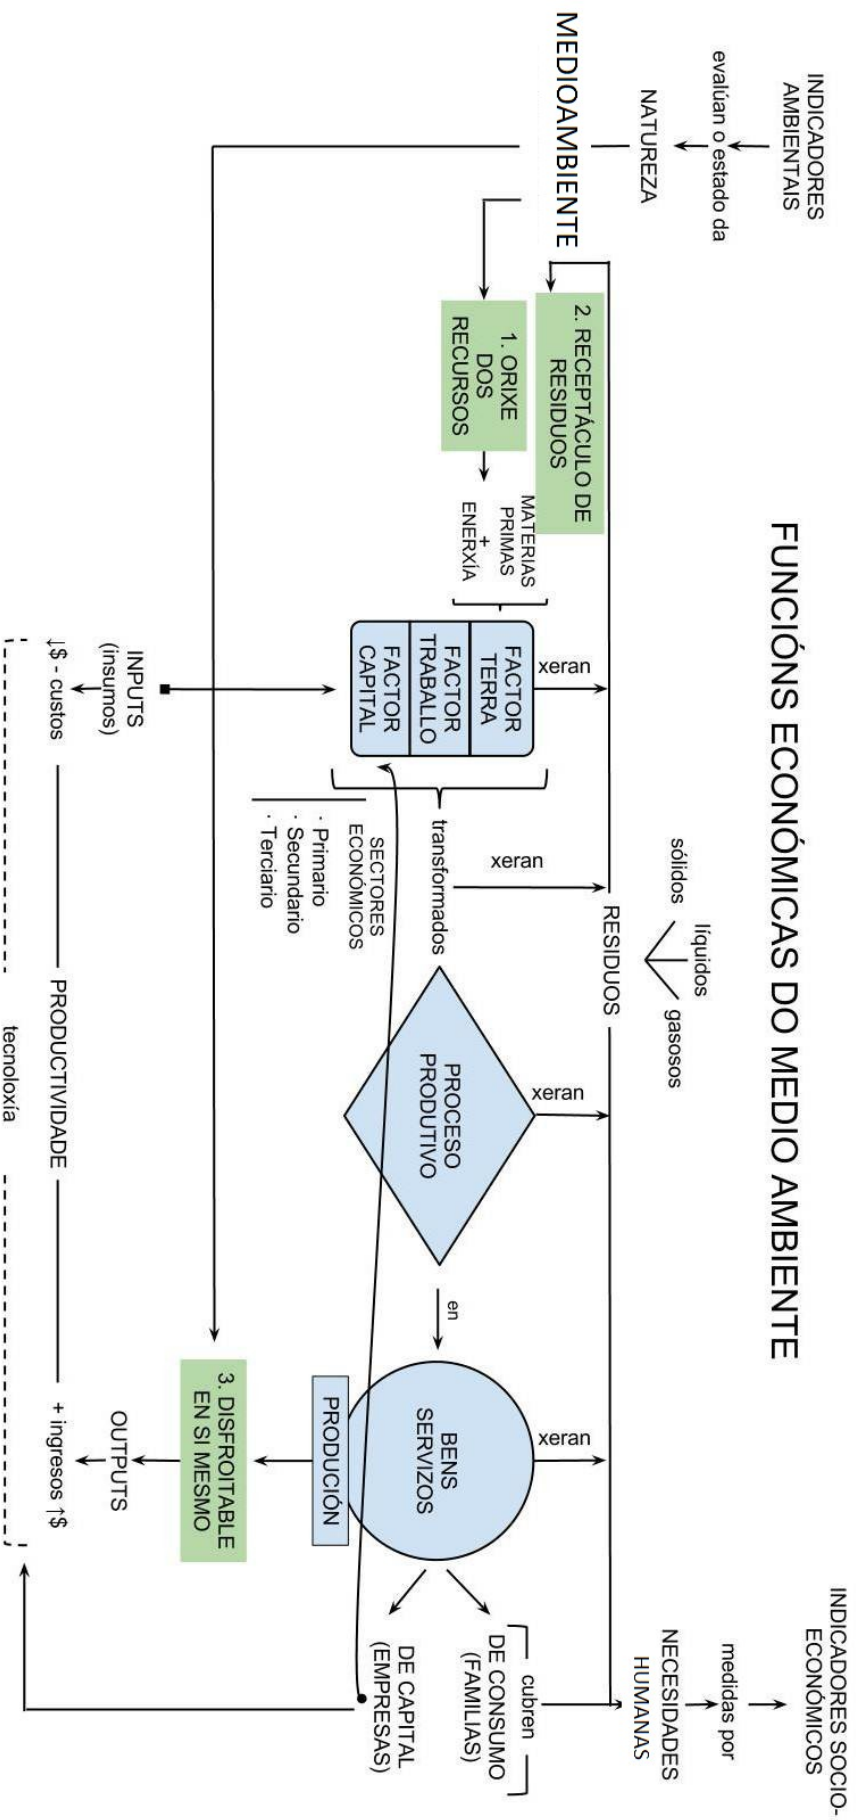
FUNCIÓNS ECONÓMICAS DO MEDIO AMBIENTE

INDICADORES AMBIENTAIS evalúan o estado da NATUREZA

MEDIOAMBIENTE

2. RECEPTÁCULO DE RESIDUOS

1. ORIXE DOS RECURSOS

MATERIAS PRIMAS + ENERXÍA

FACTOR TERRA
FACTOR TRABALLO
FACTOR CAPITAL

xeran

INPUTS (insumos) ↓$ - custos

transformados

SECTORES ECONÓMICOS
· Primario
· Secundario
· Terciario

xeran

RESIDUOS
sólidos
líquidos
gasosos

PROCESO PRODUTIVO

xeran

en

PRODUCTIVIDADE

tecnoloxía

BENS SERVIZOS

xeran

PRODUCIÓN

3. DISFROITABLE EN SI MESMO

OUTPUTS

+ ingresos ↑$

DE CONSUMO (FAMILIAS)
DE CAPITAL (EMPRESAS)

cubren

NECESIDADES HUMANAS

medidas por

INDICADORES SOCIO-ECONÓMICOS